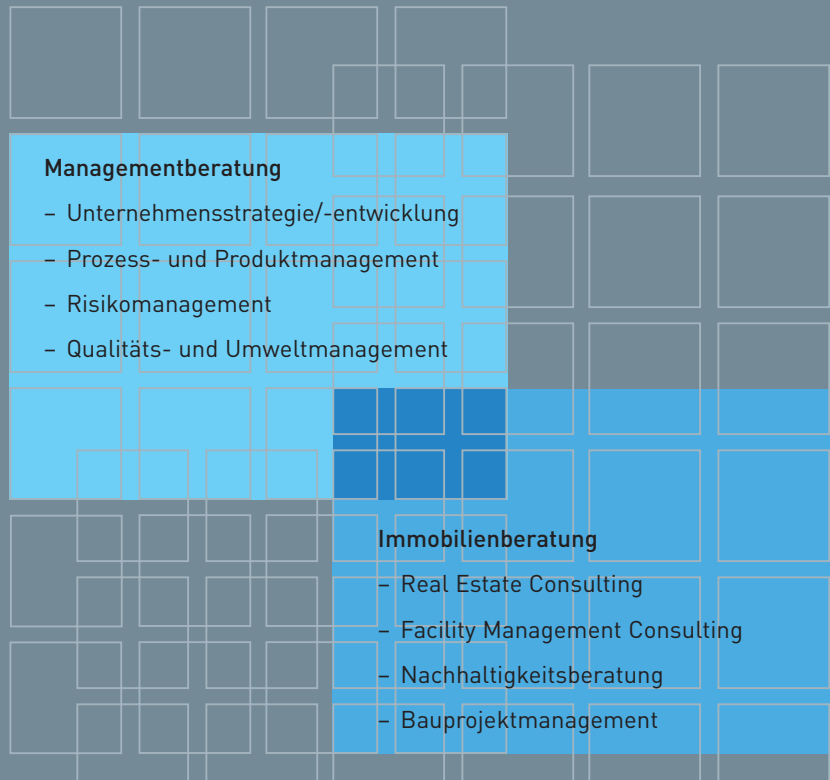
Managementberatung

– Unternehmensstrategie/-entwicklung

– Prozess- und Produktmanagement

– Risikomanagement

– Qualitäts- und Umweltmanagement

Immobilienberatung

– Real Estate Consulting

– Facility Management Consulting

– Nachhaltigkeitsberatung

– Bauprojektmanagement